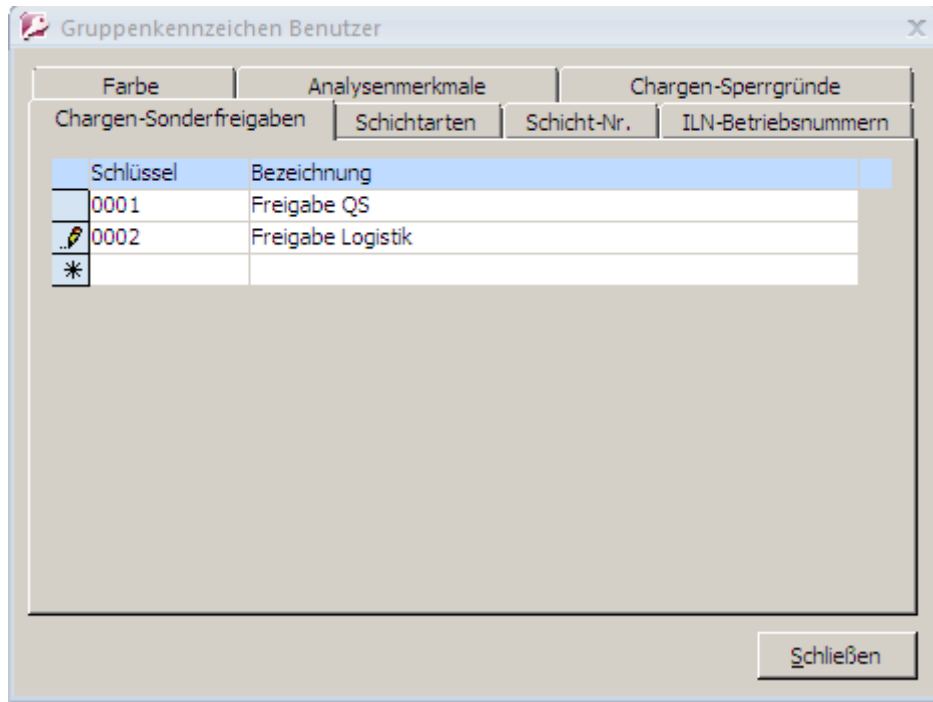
Gruppenkennzeichen Benutzer

Farbe
Analysenmerkmale
Chargen-Sperrgründe
Chargen-Sonderfreigaben
Schichtarten
Schicht-Nr.
ILN-Betriebsnummern

| Schlüssel | Bezeichnung |
|---|---|
| 0001 | Freigabe QS |
| 0002 | Freigabe Logistik |
| | |

Schließen